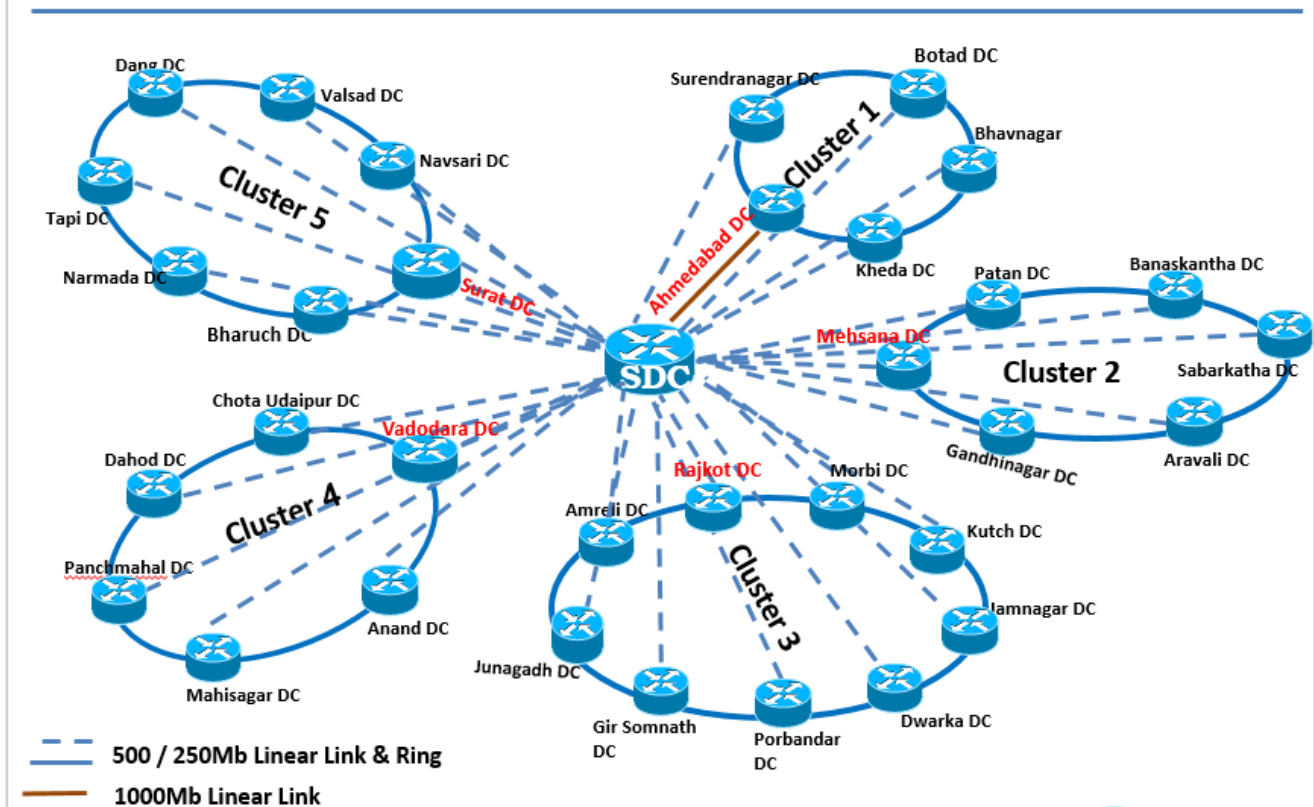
Dang DC
Valsad DC
Navsari DC
Cluster 5
Tapi DC
Narmada DC
Surat DC
Bharuch DC

Surendranagar DC
Botad DC
Cluster 1
Bhavnagar
Ahmedabad DC
Kheda DC

Patan DC
Banaskantha DC
Mehsana DC
Cluster 2
Sabarkatha DC
Gandhinagar DC
Aravali DC

SDC

Chota Udaipur DC
Vadodara DC
Dahod DC
Cluster 4
Panchmahal DC
Anand DC
Mahisagar DC

Rajkot DC
Morbi DC
Amreli DC
Cluster 3
Kutch DC
Jamnagar DC
Junagadh DC
Gir Somnath DC
Porbandar DC
Dwarka DC

500 / 250Mb Linear Link & Ring
1000Mb Linear Link